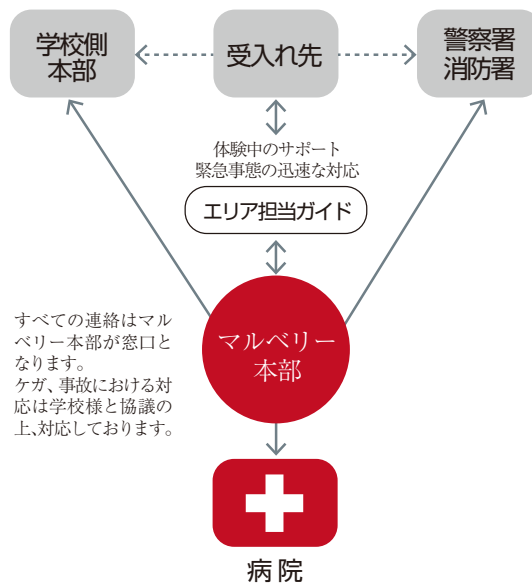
学校側
本部

受入れ先

警察署
消防署

体験中のサポート
緊急事態の迅速な対応

エリア担当ガイド

すべての連絡はマルベリー本部が窓口となります。
ケガ、事故における対応は学校様と協議の上、対応しております。

マルベリー
本部

病院